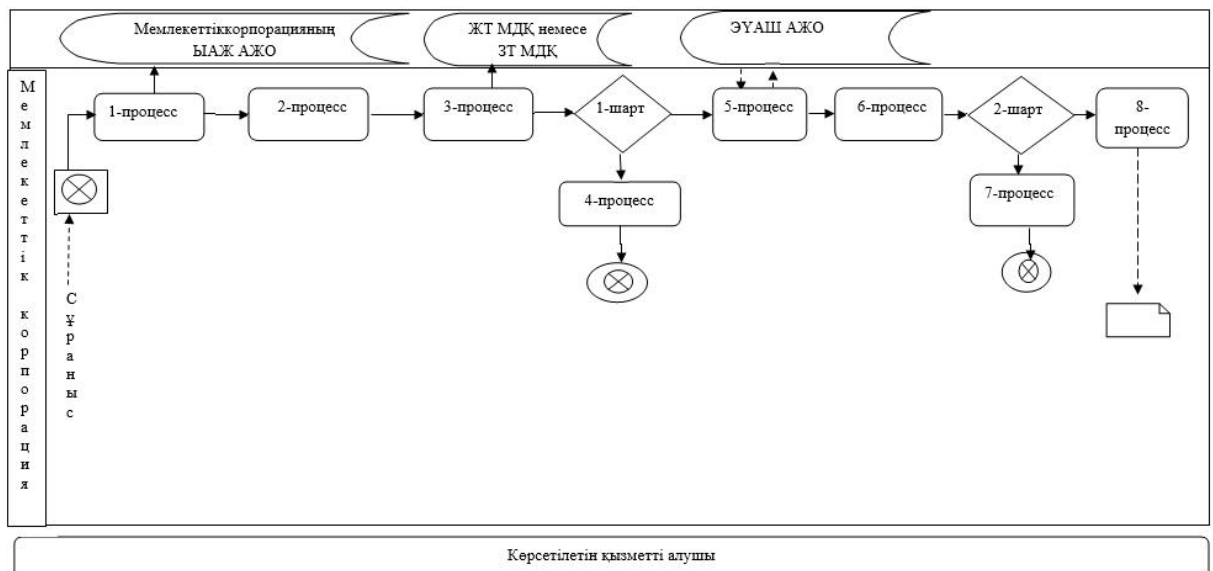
Мемлекеттіккорпорацияның ЫАЖ АЖО

ЖТ МДҚ немесе ЗТ МДҚ

ЭУАШ АЖО

Мемлекеттік корпорация

Сұраныс

1-процесс

2-процесс

3-процесс

1-шарт

4-процесс

5-процесс

6-процесс

2-шарт

7-процесс

8-процесс

Көрсетілетін қызметті алушы